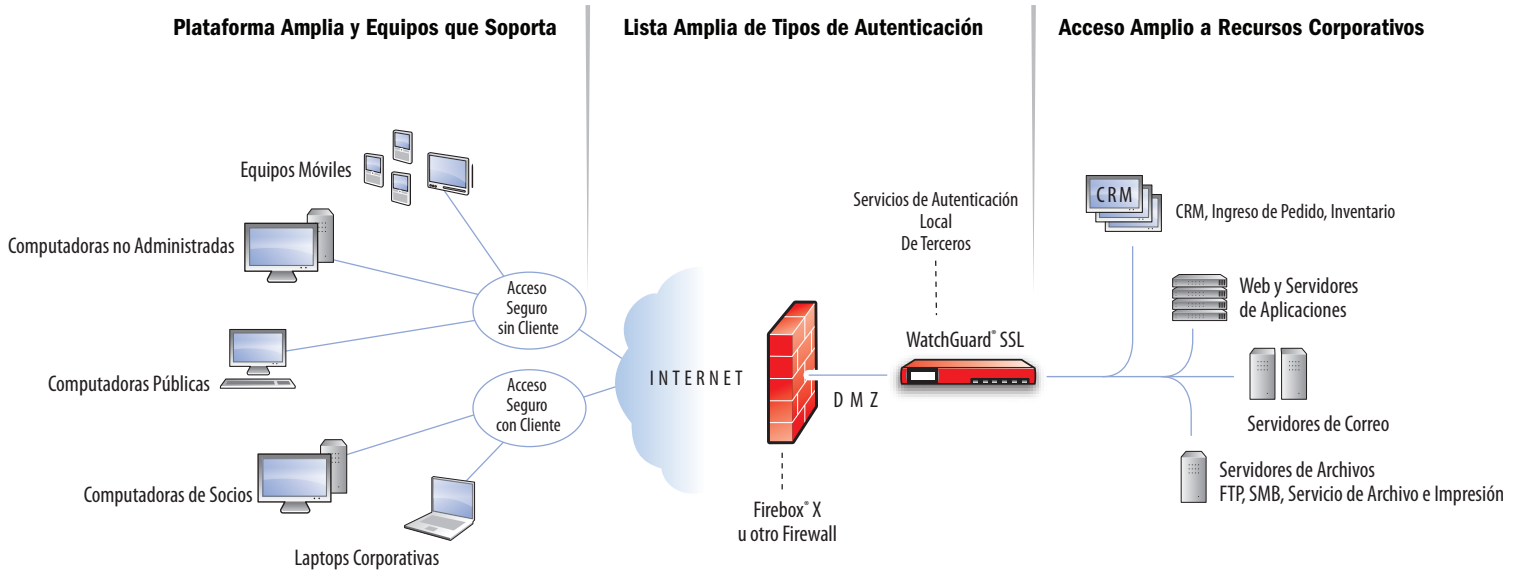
Plataforma Amplia y Equipos que Soporta

Lista Amplia de Tipos de Autenticación

Acceso Amplio a Recursos Corporativos

Equipos Móviles

Computadoras no Administradas

Acceso Seguro sin Cliente

Computadoras Públicas

Acceso Seguro con Cliente

Computadoras de Socios

Laptops Corporativas

INTERNET

Servicios de Autenticación
Local
De Terceros

WatchGuard® SSL

DMZ

Firebox® X
u otro Firewall

CRM

CRM, Ingreso de Pedido, Inventario

Web y Servidores de Aplicaciones

Servidores de Correo

Servidores de Archivos
FTP, SMB, Servicio de Archivo e Impresión